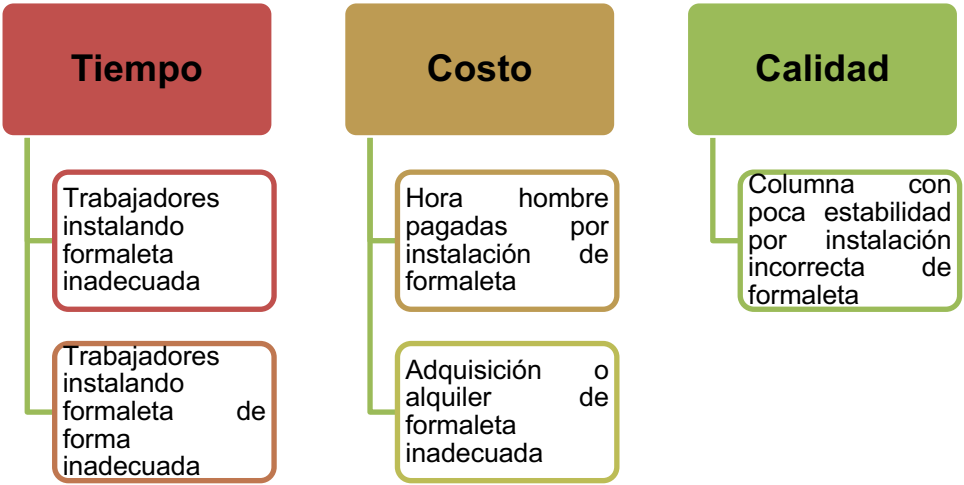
Tiempo

Trabajadores instalando formaleta inadecuada

Trabajadores instalando formaleta de forma inadecuada

Costo

Hora hombre pagadas por instalación de formaleta

Adquisición o alquiler de formaleta inadecuada

Calidad

Columna con poca estabilidad por instalación incorrecta de formaleta